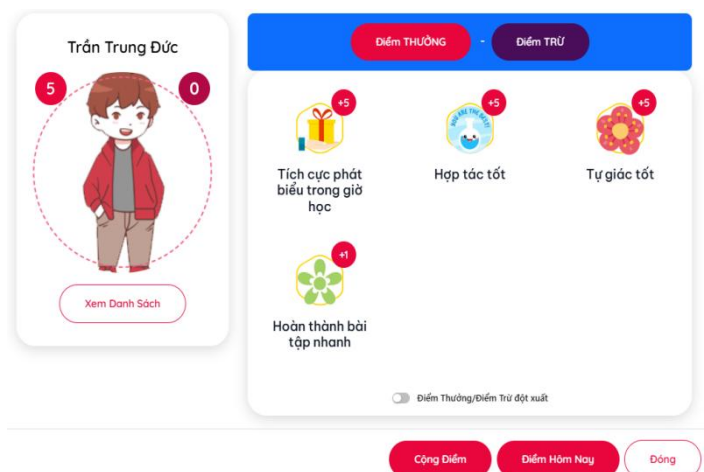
Trần Trung Đức

5

0

Xem Danh Sách

Điểm THƯỞNG - Điểm TRỪ

+5
Tích cực phát biểu trong giờ học

+5
Hợp tác tốt

+5
Tự giác tốt

+1
Hoàn thành bài tập nhanh

Điểm Thưởng/Điểm Trừ đột xuất

Cộng Điểm
Điểm Hôm Nay
Đóng